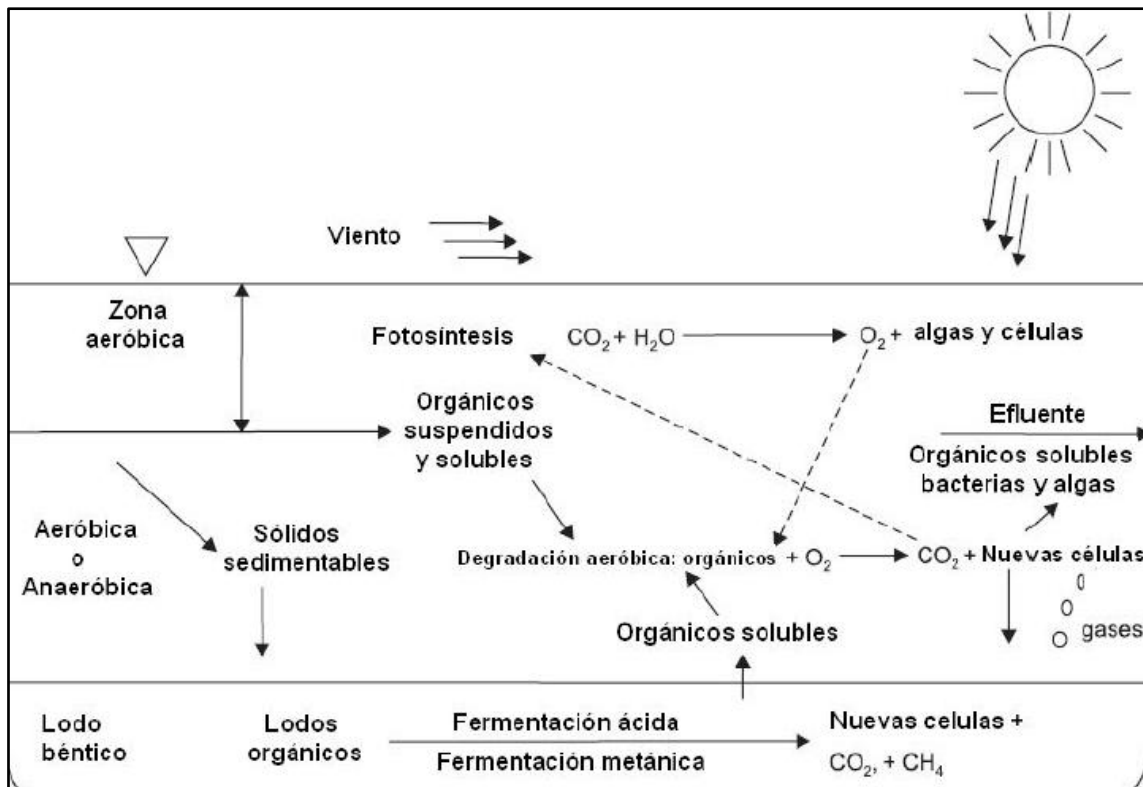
Viento

Zona aeróbica

Fotosíntesis $CO_2 + H_2O$ $O_2 +$ algas y células

Orgánicos suspendidos y solubles

Efluente

Orgánicos solubles bacterias y algas

Aeróbica o Anaeróbica

Sólidos sedimentables

Degradación aeróbica: orgánicos + $O_2$ $CO_2$ + Nuevas células

gases

Orgánicos solubles

Lodo béntico

Lodos orgánicos

Fermentación ácida

Fermentación metánica

Nuevas celulas + $CO_2$, + $CH_4$